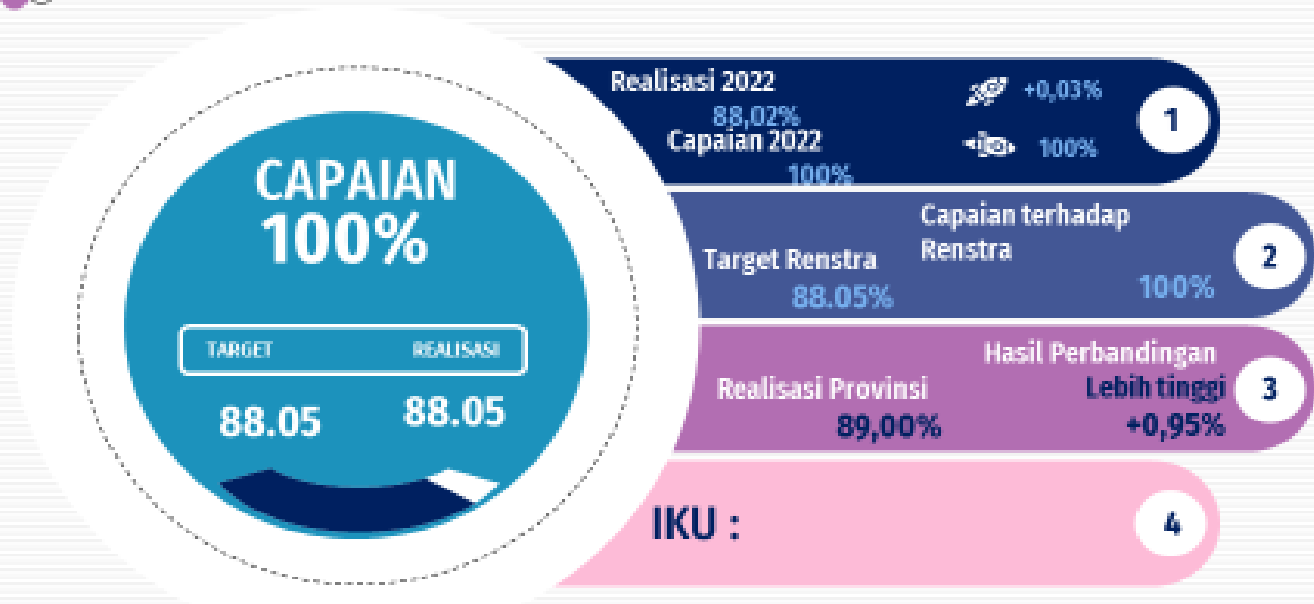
CAPAIAN
100%

TARGET REALISASI
88.05 88.05

Realisasi 2022
88,02%
Capaian 2022
100%
+0,03%
100%
1

Target Renstra
88.05%
Capaian terhadap Renstra
100%
2

Realisasi Provinsi
89,00%
Hasil Perbandingan
Lebih tinggi
+0,95%
3

IKU :
4